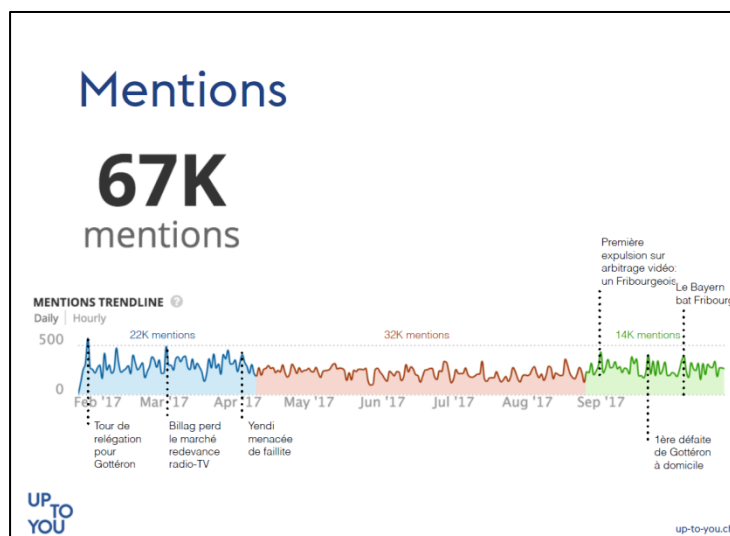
Mentions

67K
mentions

MENTIONS TRENDLINE

Daily | Hourly

500

0

22K mentions

32K mentions

14K mentions

Feb '17 Mar '17 Apr '17 May '17 Jun '17 Jul '17 Aug '17 Sep '17

Première expulsion sur arbitrage vidéo: un Fribourgeois

Le Bayern bat Fribourg

Tour de relégation pour Gottéron

Billag perd le marché redevance radio-TV

Yendi menacée de faillite

1ère défaite de Gottéron à domicile

UP TO YOU

up-to-you.c